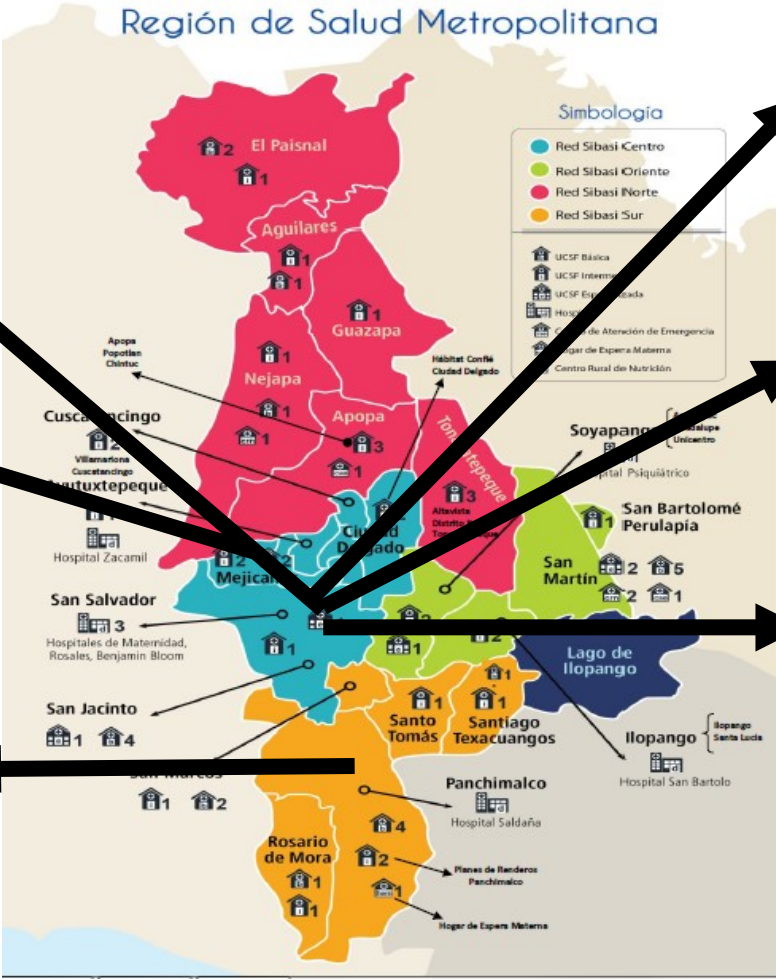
Región de Salud Metropolitana

Simbología
Red Sibasi Centro
Red Sibasi Oriente
Red Sibasi Norte
Red Sibasi Sur
UCSF Básica
UCSF Interme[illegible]
UCSF Esp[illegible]zada
Hosp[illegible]
C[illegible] de Atención de Emergencia
Hogar de Espera Materna
Centro Rural de Nutrición

El Paisnal
2
1
Aguilares
1
1
Guazapa
1
Apopa Popotlan Chintuc
Hábitat Confíe Ciudad Delgado
Nejapa
1
1
1
Apopa
3
1
Cuscat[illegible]ncingo
2
Villamariona Cuscatancingo
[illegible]yutuxtepeque
Hospital Zacamil
Ton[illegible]tepeque
3
Altavista Distrito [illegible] Ton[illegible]
Ciudad Delgado
2
2
Mejica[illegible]
Soyapango
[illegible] Unicentro
Hospital Psiquiátrico
San Bartolomé Perulapía
1
San Martín
2
5
2
1
San Salvador
3
Hospitales de Maternidad, Rosales, Benjamin Bloom
1
2
1
2
Lago de Ilopango
San Jacinto
1
4
Santo Tomás
1
Santiago Texacuangos
1
Ilopango
Ilopango Santa Lucía
Hospital San Bartolo
San Marcos
1
2
Panchimalco
Hospital Saldaña
4
Rosario de Mora
1
1
2
Planes de Renderos Panchimalco
1
Hogar de Espera Materna